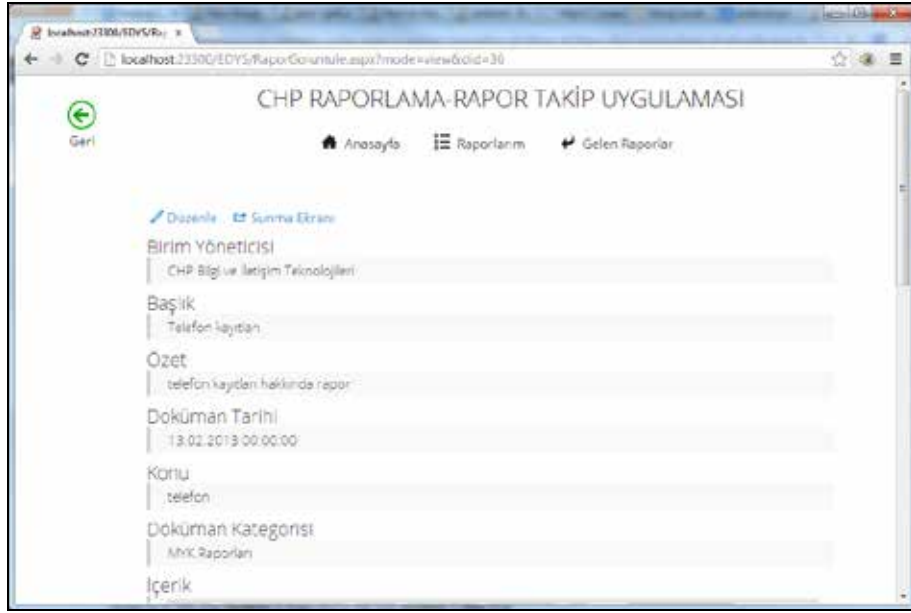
localhost:23300/EDYS/Ra: ×

localhost:23300/EDYS/RaporGoruntule.aspx?mode=view&id=30

Geri

CHP RAPORLAMA-RAPOR TAKİP UYGULAMASI

Anasayfa Raporlarım Gelen Raporlar

Düzenle Sunma Ekranı

Birim Yöneticisi

CHP Bilgi ve İletişim Teknolojileri

Başlık

Telefon kayıtları

Özet

telefon kayıtları hakkında rapor

Doküman Tarihi

13.02.2013 00:00:00

Konu

telefon

Doküman Kategorisi

MYK Raporları

İçerik